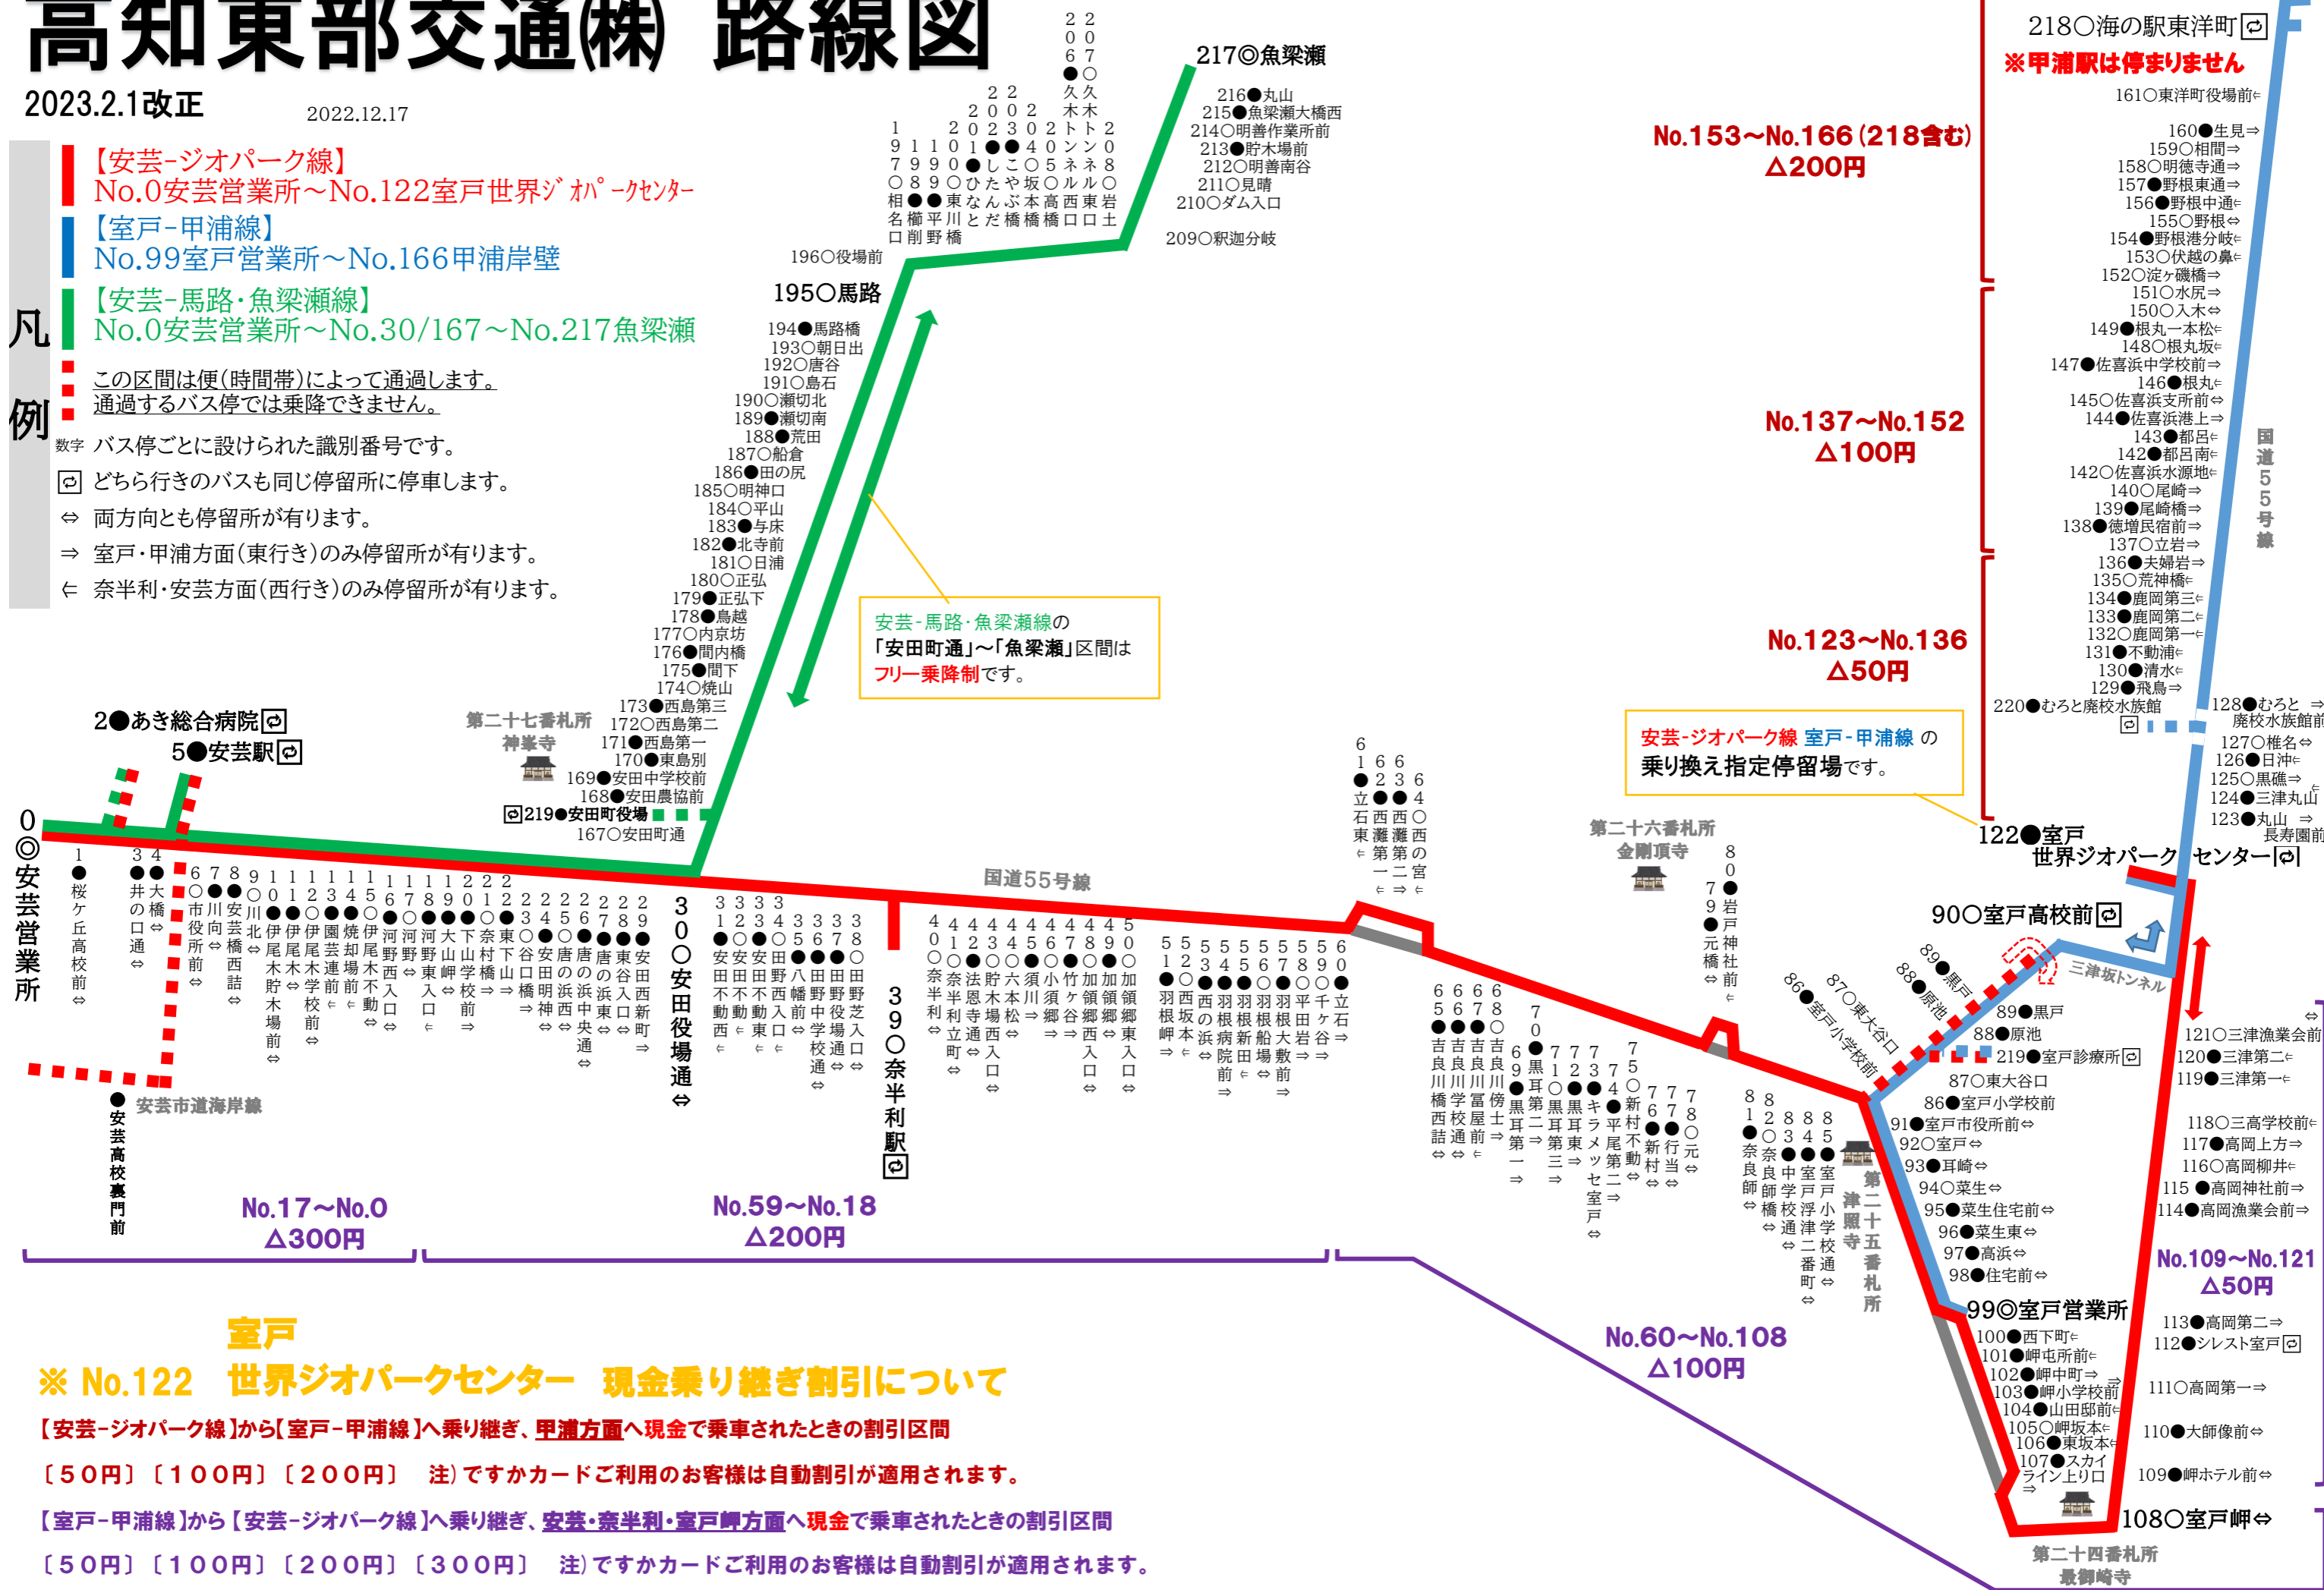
高知東部交通㈱ 路線図

2023.2.1改正

2022.12.17

凡例

【安芸-ジオパーク線】
No.0安芸営業所～No.122室戸世界ジオパークセンター

【室戸-甲浦線】
No.99室戸営業所～No.166甲浦岸壁

【安芸-馬路・魚梁瀬線】
No.0安芸営業所～No.30/167～No.217魚梁瀬

この区間は便(時間帯)によって通過します。
通過するバス停では乗降できません。

数字 バス停ごとに設けられた識別番号です。

どちら行きのバスも同じ停留所に停車します。

⇔ 両方向とも停留所が有ります。

⇒ 室戸・甲浦方面(東行き)のみ停留所が有ります。

⇐ 奈半利・安芸方面(西行き)のみ停留所が有ります。

217◎魚梁瀬
216●丸山
215●魚梁瀬大橋西
214○明善作業所前
213●貯木場前
212○明善南谷
211○見晴
210○ダム入口
209○釈迦分岐

197○相名口
198●櫛削
199●平野
200○ひ東川橋
201●しなと
202●こんだ
203○やぶ橋
204○坂本橋
205○高橋
206●久木トンネル西口
207○久木トンネル東口
208○岩土

196○役場前
195○馬路
194●馬路橋
193○朝日出
192○唐谷
191○島石
190○瀬切北
189●瀬切南
188●荒田
187○船倉
186●田の尻
185○明神口
184○平山
183●与床
182●北寺前
181○日浦
180○正弘
179●正弘下
178●鳥越
177○内京坊
176●間内橋
175●間下
174○焼山
173●西島第三
172○西島第二
171●西島第一
170●東島別
169●安田中学校前
168●安田農協前
219●安田町役場
167○安田町通

第二十七番札所 神峯寺

安芸-馬路・魚梁瀬線の「安田町通」～「魚梁瀬」区間はフリー乗降制です。

2●あき総合病院
5●安芸駅

0◎安芸営業所
1●桜ケ丘高校前⇔
3●井の口通⇔
4●大橋⇔
6○市役所前⇔
7●向町⇔
8●安芸橋西詰⇔
9○川北⇔
10●伊尾木貯木場前⇔
11●伊尾木⇔
12○伊尾木学校前⇔
13●園芸連前⇐
14●焼却場前⇐
15○伊尾木不動⇔
16●河野西入口⇔
17●河野東入口⇐
18●大山岬⇔
19●下山学校前⇔
20○奈村橋⇒
21●東下山口⇔
22○赤野口橋⇒
23●安田神明⇔
24○谷口浜⇔
25○唐の浜西⇔
26●唐の浜中央通⇔
27●唐の浜東⇔
28●東谷入口⇔
29●安田西町⇒
30○安田役場通⇔
31●安田不動西⇐
32○安田不動⇐
33●安田東口⇐
34●田野入口⇐
35○八幡前⇔
36●田野中学校通⇔
37●田野役場前⇔
38○田野芝入口⇔
39○奈半利駅
40○奈半利⇔
41●奈半利立町⇔
42○法恩寺通⇔
43●貯木場西入口⇔
44●六本松⇔
45●須木本⇔
46○小川⇒
47●竹須谷⇒
48●加ケ領郷⇒
49●加領郷西入口⇔
50○加領郷東入口⇔
51●羽根岬⇒
52○西坂本⇐
53●羽の浜⇔
54●羽根病院前⇒
55○羽根新田⇐
56●羽根船場⇔
57●大敷前⇒
58○平田岩⇒
59○千谷⇒
60●立石⇒

国道55号線

安芸市道海岸線

安芸高校裏門前

No.17～No.0 △300円
No.59～No.18 △200円

61●立石東⇐
62●西灘第一⇒
63●西灘第二⇒
64○西の宮⇐

65●吉良川橋西詰⇔
66●吉良川学校通⇔
67●吉良川富屋⇐
68○吉良川傍士⇒
69●黒耳第一⇒
70○黒耳第二⇒
71○黒耳第三⇒
72●黒耳東⇒
73●キラメッセ室戸⇔
74●平尾第二⇒
75○新村不動⇔
76●新村⇔
77●行当⇔
78○元⇔
79●岩戸神社前⇐
80●元橋⇔

第二十六番札所 金剛頂寺

81○奈良師橋⇔
82○奈良師中学校通⇔
83●室戸浮津二番町⇔
84●室戸小学校通⇔
85●室戸

第二十五番札所 津照寺

No.60～No.108 △100円

86●室戸小学校前
87○東大谷口
88●原池
89●黒戸
三津坂トンネル
219●室戸診療所
87○東大谷口
86●室戸小学校前
91●室戸市役所前⇔
92○室戸⇔
93●耳崎⇔
94○菜生⇔
95●菜生住宅前⇔
96●菜生東⇔
97●高浜⇔
98●住宅前⇔
99◎室戸営業所
100●西下町⇐
101●岬屯所前⇐
102●岬中町⇒
103●岬小学校前⇒
104●山田邸前⇐
105○岬坂本⇐
106●東坂本⇐
107●スカイライン上り口⇒
108○室戸岬⇔

第二十四番札所 最御崎寺

90○室戸高校前

122●室戸世界ジオパークセンター

安芸-ジオパーク線 室戸-甲浦線 の乗り換え指定停留場です。

218○海の駅東洋町
※甲浦駅は停まりません
161○東洋町役場前⇐
160●生見⇒
159○相間⇒
158○明徳寺通⇒
157●野根東通⇒
156●野根中通⇐
155○野根⇔
154●野根港分岐⇐
153○伏越の鼻⇐
152○淀ケ磯橋⇒
151○水尻⇒
150○入木⇔
149●根丸一本松⇐
148○根丸坂⇐
147●佐喜浜中学校前⇒
146●根丸⇐
145○佐喜浜支所前⇔
144●佐喜浜港上⇒
143●都呂⇐
142●都呂南⇐
142○佐喜浜水源地⇐
140○尾崎⇒
139●尾崎橋⇒
138●徳増民宿前⇒
137○立岩⇒
136●夫婦岩⇒
135○荒神橋⇐
134●鹿岡第三⇐
133●鹿岡第二⇐
132○鹿岡第一⇐
131●不動浦⇐
130●清水⇐
129●飛鳥⇒
220●むろと廃校水族館
128●むろと廃校水族館前⇒
127○椎名⇔
126●日沖⇐
125○黒礁⇒
124●三津丸山⇐
123●丸山長寿園前⇒

国道55号線

No.153～No.166(218含む) △200円
No.137～No.152 △100円
No.123～No.136 △50円

121○三津漁業会前⇔
120●三津第二⇐
119●三津第一⇐
118○三高学校前⇐
117●高岡上方⇒
116○高岡柳井⇐
115●高岡神社前⇒
114●高岡漁業会前⇒
No.109～No.121 △50円
113●高岡第二⇒
112●シレスト室戸
111○高岡第一⇒
110●大師像前⇔
109●岬ホテル前⇔

※ No.122 室戸 世界ジオパークセンター 現金乗り継ぎ割引について

【安芸-ジオパーク線】から【室戸-甲浦線】へ乗り継ぎ、甲浦方面へ現金で乗車されたときの割引区間

〔50円〕〔100円〕〔200円〕 注)ですかカードご利用のお客様は自動割引が適用されます。

【室戸-甲浦線】から【安芸-ジオパーク線】へ乗り継ぎ、安芸・奈半利・室戸岬方面へ現金で乗車されたときの割引区間

〔50円〕〔100円〕〔200円〕〔300円〕 注)ですかカードご利用のお客様は自動割引が適用されます。